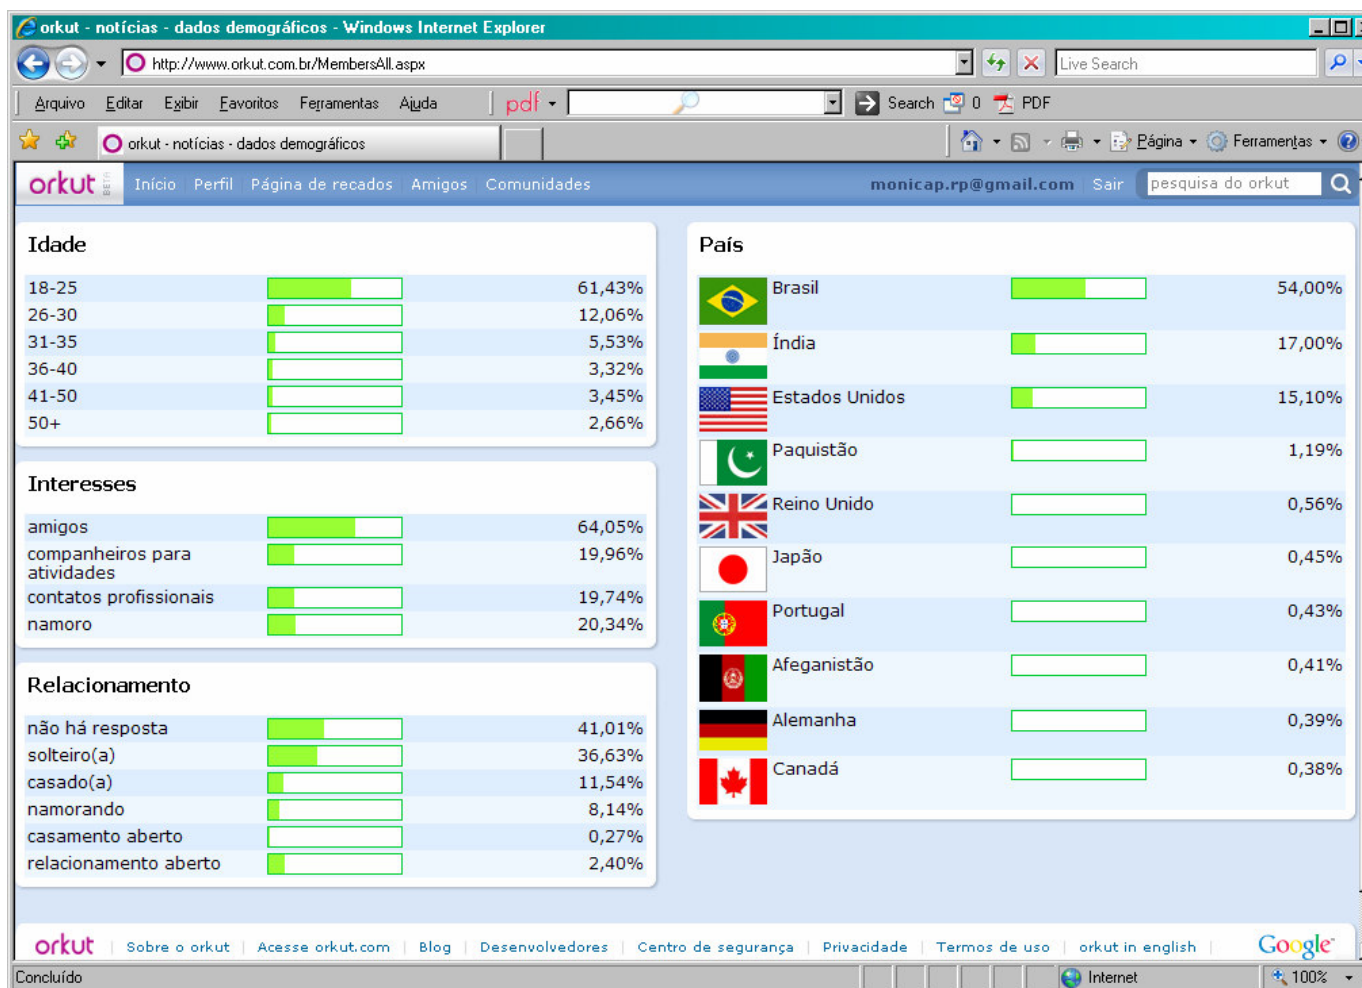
orkut - notícias - dados demográficos - Windows Internet Explorer

http://www.orkut.com.br/MembersAll.aspx

Live Search

Arquivo Editar Exibir Favoritos Ferramentas Ajuda

pdf

Search 0 PDF

orkut - notícias - dados demográficos

Página Ferramentas

orkut BETA Início Perfil Página de recados Amigos Comunidades monicap.rp@gmail.com Sair pesquisa do orkut

Idade

| | |
|---|---|
| 18-25 | 61,43% |
| 26-30 | 12,06% |
| 31-35 | 5,53% |
| 36-40 | 3,32% |
| 41-50 | 3,45% |
| 50+ | 2,66% |

Interesses

| | |
|---|---|
| amigos | 64,05% |
| companheiros para atividades | 19,96% |
| contatos profissionais | 19,74% |
| namoro | 20,34% |

Relacionamento

| | |
|---|---|
| não há resposta | 41,01% |
| solteiro(a) | 36,63% |
| casado(a) | 11,54% |
| namorando | 8,14% |
| casamento aberto | 0,27% |
| relacionamento aberto | 2,40% |

País

| | |
|---|---|
| Brasil | 54,00% |
| Índia | 17,00% |
| Estados Unidos | 15,10% |
| Paquistão | 1,19% |
| Reino Unido | 0,56% |
| Japão | 0,45% |
| Portugal | 0,43% |
| Afeganistão | 0,41% |
| Alemanha | 0,39% |
| Canadá | 0,38% |

orkut | Sobre o orkut | Acesse orkut.com | Blog | Desenvolvedores | Centro de segurança | Privacidade | Termos de uso | orkut in english | Google

Concluído Internet 100%